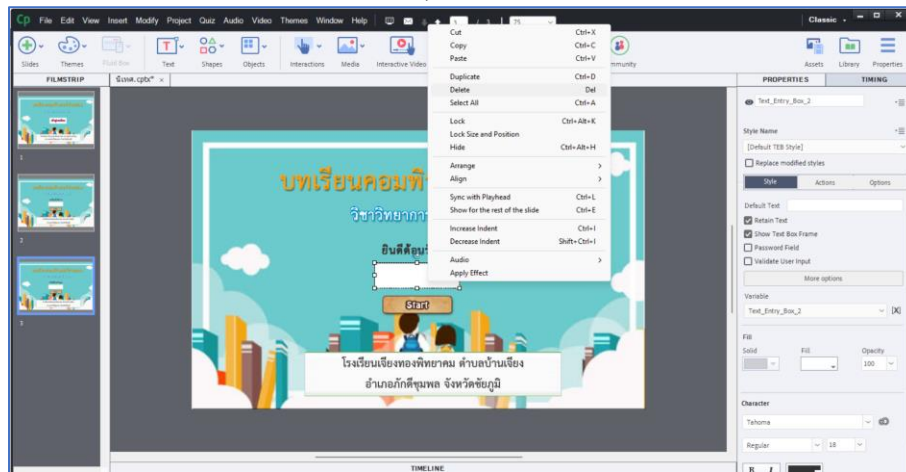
Cp File Edit View Insert Modify Project Quiz Audio Video Themes Window Help 1 / 3 75

Classic

Slides Themes Fluid Box Text Shapes Objects Interactions Media Interactive Video mmunity Assets Library Properties

FILMSTRIP ฉิเทค.cptx* ×

1
2
3

Cut Ctrl+X
Copy Ctrl+C
Paste Ctrl+V
Duplicate Ctrl+D
Delete Del
Select All Ctrl+A
Lock Ctrl+Alt+K
Lock Size and Position
Hide Ctrl+Alt+H
Arrange
Align
Sync with Playhead Ctrl+L
Show for the rest of the slide Ctrl+E
Increase Indent Ctrl+I
Decrease Indent Shift+Ctrl+I
Audio
Apply Effect

บทเรียนคอมพิ
วิชาวิทยาการ
ยินดีต้อน
Start
โรงเรียนเจียงทองพิทยาคม ตำบลบ้านเจียง
อำเภอภักดีชุมพล จังหวัดชัยภูมิ

TIMELINE

PROPERTIES TIMING
Text_Entry_Box_2
Style Name
[Default TEB Style]
Replace modified styles
Style Actions Options
Default Text
Retain Text
Show Text Box Frame
Password Field
Validate User Input
More options
Variable
Text_Entry_Box_2 [X]
Fill
Solid Fill Opacity
100
Character
Tahoma
Regular 18
B I